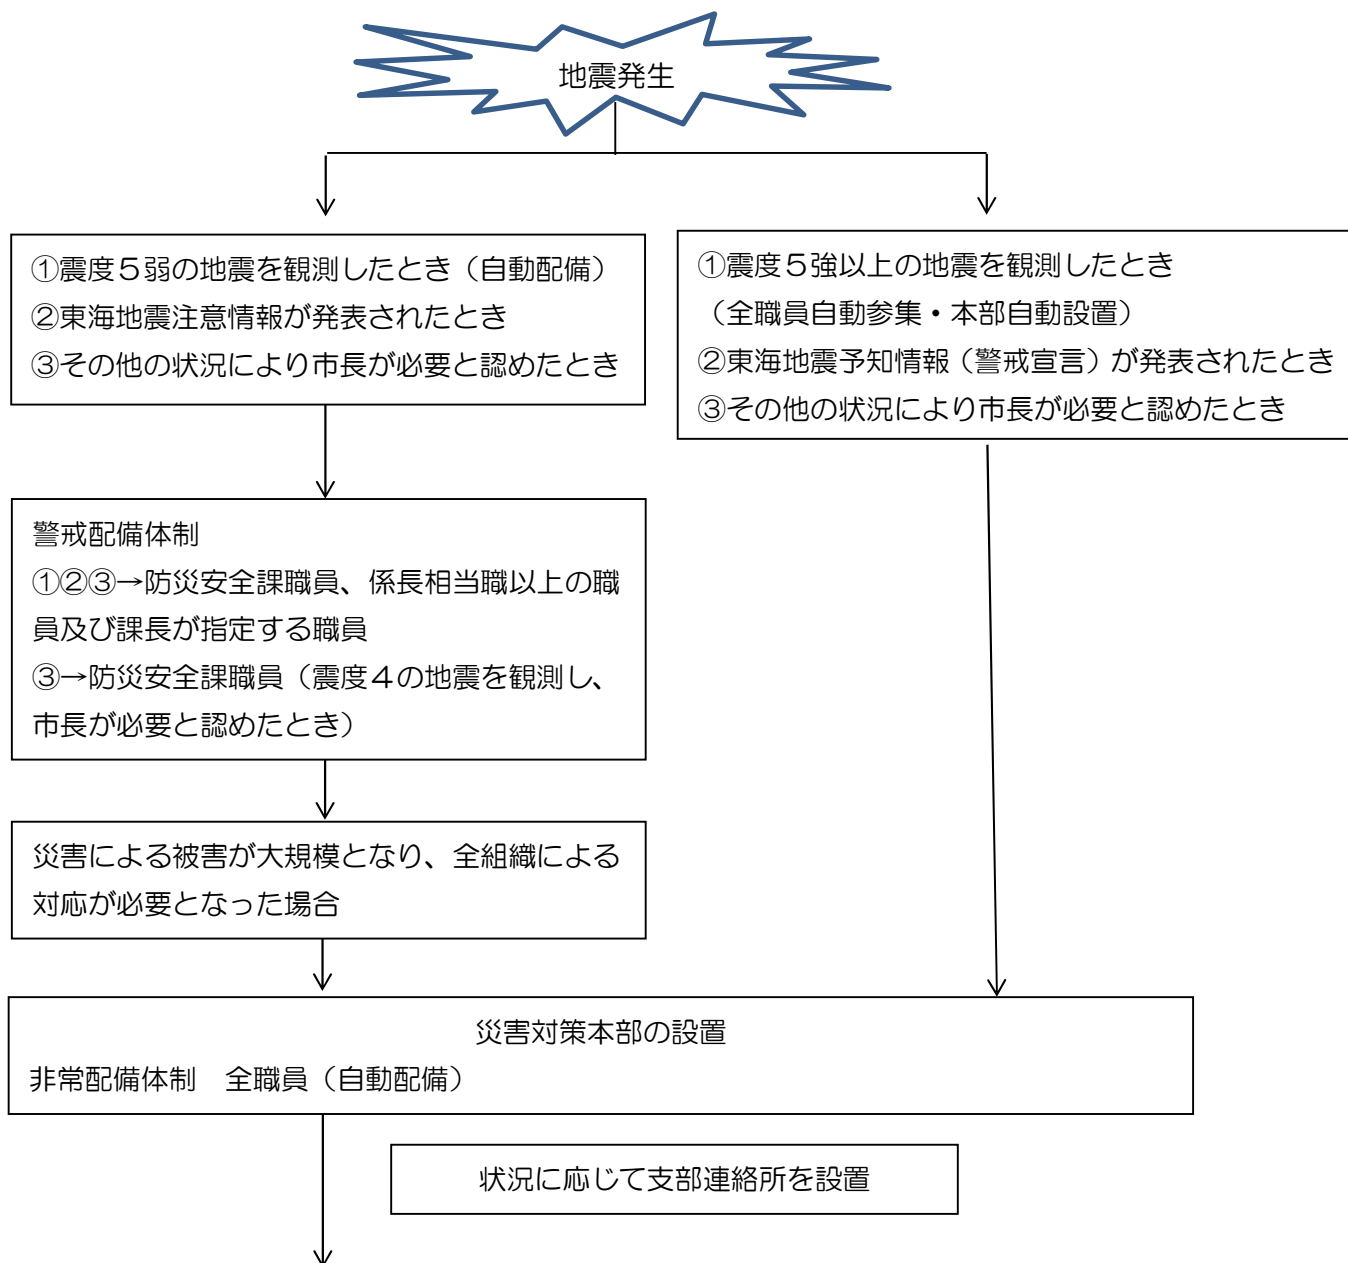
地震発生

①震度５弱の地震を観測したとき（自動配備）
②東海地震注意情報が発表されたとき
③その他の状況により市長が必要と認めたとき

①震度５強以上の地震を観測したとき
（全職員自動参集・本部自動設置）
②東海地震予知情報（警戒宣言）が発表されたとき
③その他の状況により市長が必要と認めたとき

警戒配備体制
①②③→防災安全課職員、係長相当職以上の職員及び課長が指定する職員
③→防災安全課職員（震度４の地震を観測し、市長が必要と認めたとき）

災害による被害が大規模となり、全組織による対応が必要となった場合

災害対策本部の設置
非常配備体制　全職員（自動配備）

状況に応じて支部連絡所を設置